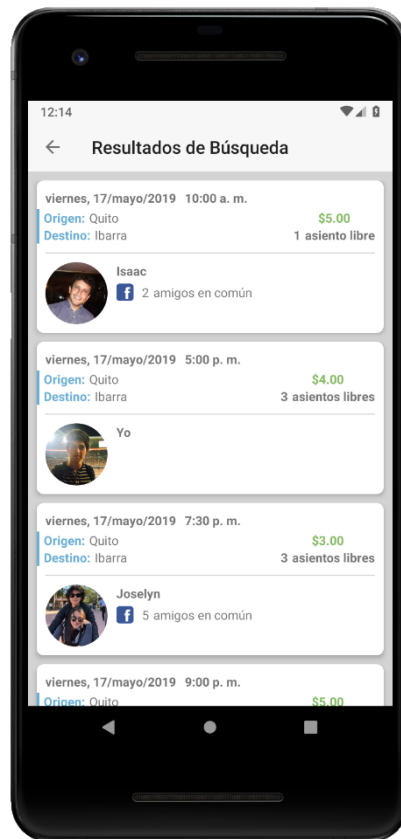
12:14

Resultados de Búsqueda

viernes, 17/mayo/2019 10:00 a. m.
Origen: Quito
Destino: Ibarra
$5.00
1 asiento libre

Isaac
2 amigos en común

viernes, 17/mayo/2019 5:00 p. m.
Origen: Quito
Destino: Ibarra
$4.00
3 asientos libres

Yo

viernes, 17/mayo/2019 7:30 p. m.
Origen: Quito
Destino: Ibarra
$3.00
3 asientos libres

Joselyn
5 amigos en común

viernes, 17/mayo/2019 9:00 p. m.
Origen: Quito
$5.00